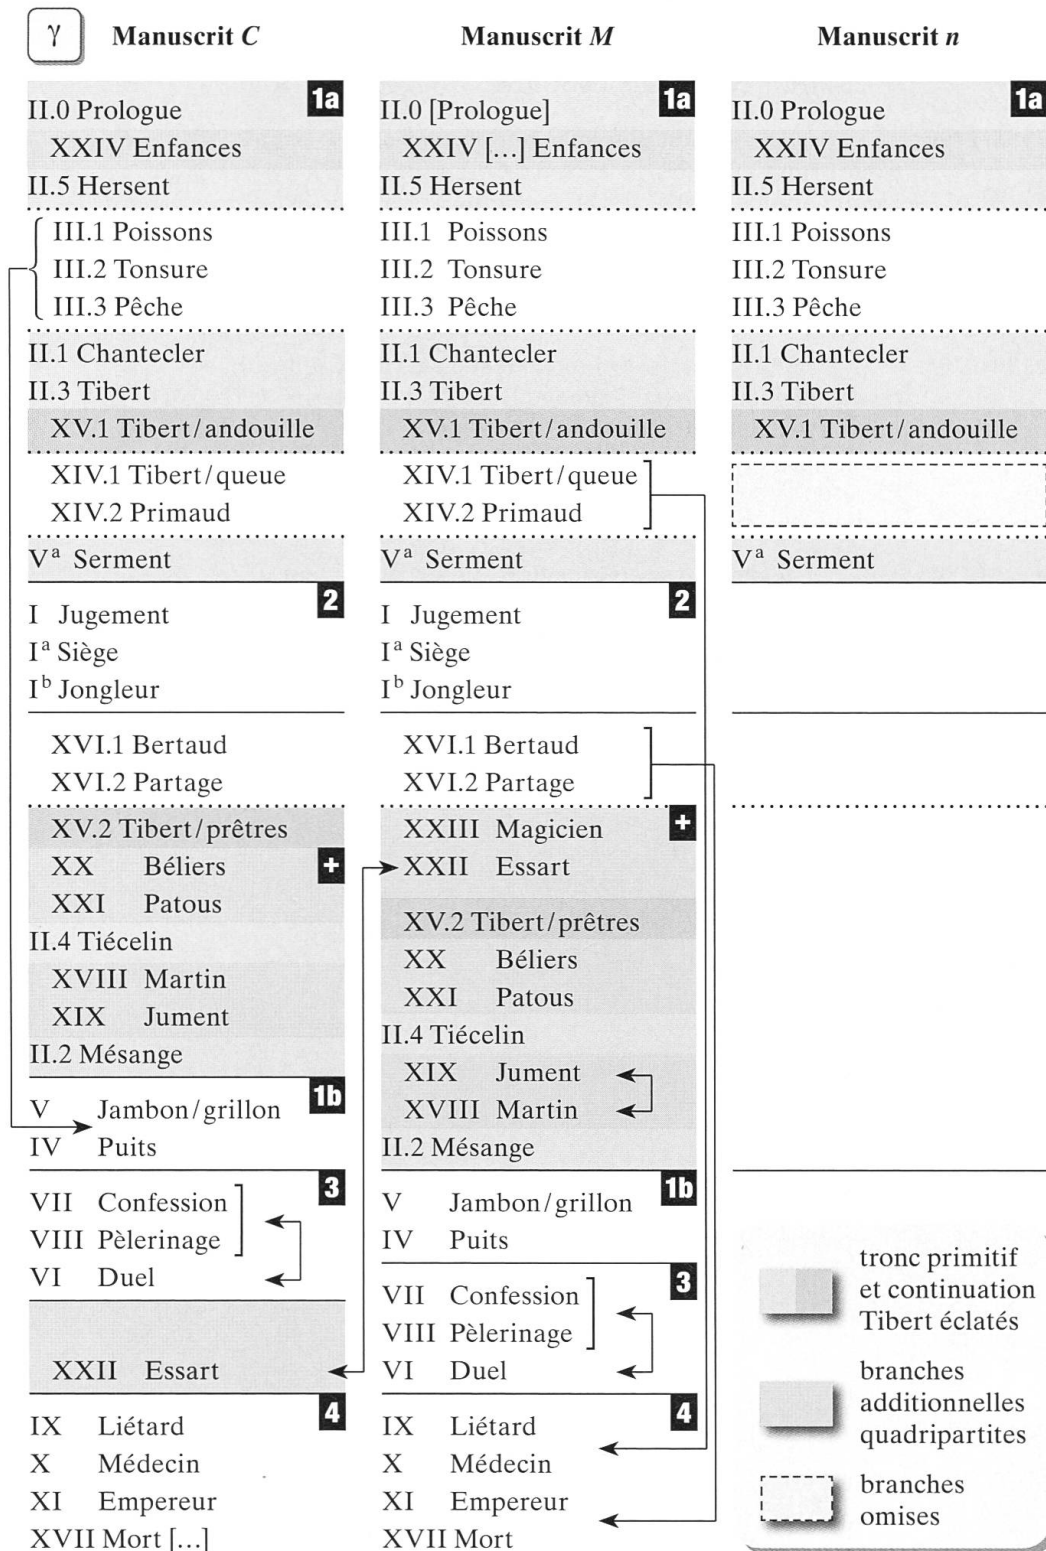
γ

Manuscrit *C*

1a
II.0 Prologue
XXIV Enfances
II.5 Hersent
III.1 Poissons
III.2 Tonsure
III.3 Pêche
II.1 Chantecler
II.3 Tibert
XV.1 Tibert / andouille
XIV.1 Tibert / queue
XIV.2 Primaud
V$^a$ Serment
2
I Jugement
I$^a$ Siège
I$^b$ Jongleur
XVI.1 Bertaud
XVI.2 Partage
XV.2 Tibert / prêtres
XX Béliers
+
XXI Patous
II.4 Tiécelin
XVIII Martin
XIX Jument
II.2 Mésange
1b
V Jambon / grillon
IV Puits
3
VII Confession
VIII Pèlerinage
VI Duel
XXII Essart
4
IX Liétard
X Médecin
XI Empereur
XVII Mort [...]

Manuscrit *M*

1a
II.0 [Prologue]
XXIV [...] Enfances
II.5 Hersent
III.1 Poissons
III.2 Tonsure
III.3 Pêche
II.1 Chantecler
II.3 Tibert
XV.1 Tibert / andouille
XIV.1 Tibert / queue
XIV.2 Primaud
V$^a$ Serment
2
I Jugement
I$^a$ Siège
I$^b$ Jongleur
XVI.1 Bertaud
XVI.2 Partage
+
XXIII Magicien
XXII Essart
XV.2 Tibert / prêtres
XX Béliers
XXI Patous
II.4 Tiécelin
XIX Jument
XVIII Martin
II.2 Mésange
1b
V Jambon / grillon
IV Puits
3
VII Confession
VIII Pèlerinage
VI Duel
4
IX Liétard
X Médecin
XI Empereur
XVII Mort

Manuscrit *n*

1a
II.0 Prologue
XXIV Enfances
II.5 Hersent
III.1 Poissons
III.2 Tonsure
III.3 Pêche
II.1 Chantecler
II.3 Tibert
XV.1 Tibert / andouille
V$^a$ Serment

tronc primitif et continuation Tibert éclatés
branches additionnelles quadripartites
branches omises